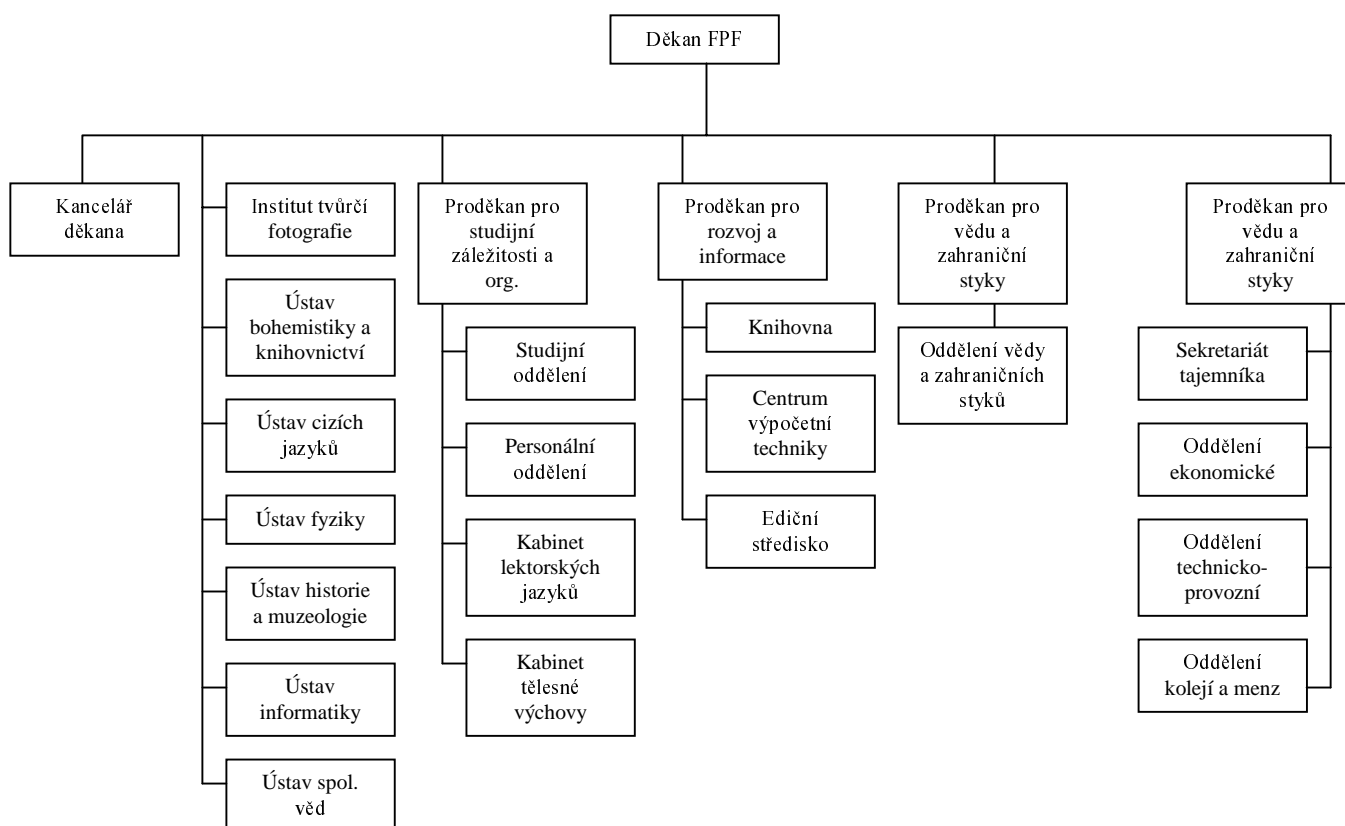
Děkan FPF

Kancelář děkana

Institut tvůrčí fotografie

Ústav bohemistiky a knihovnictví

Ústav cizích jazyků

Ústav fyziky

Ústav historie a muzeologie

Ústav informatiky

Ústav spol. věd

Proděkan pro studijní záležitosti a org.

Studijní oddělení

Personální oddělení

Kabinet lektorských jazyků

Kabinet tělesné výchovy

Proděkan pro rozvoj a informace

Knihovna

Centrum výpočetní techniky

Ediční středisko

Proděkan pro vědu a zahraniční styky

Oddělení vědy a zahraničních styků

Proděkan pro vědu a zahraniční styky

Sekretariát tajemníka

Oddělení ekonomické

Oddělení technicko-provozní

Oddělení kolejí a menz